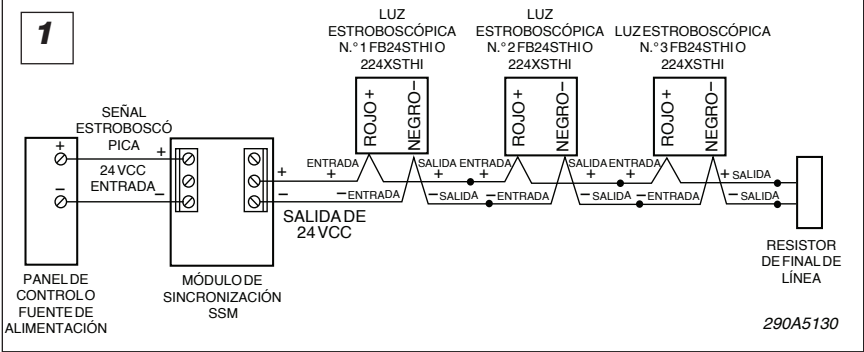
1

LUZ ESTROBOSCÓPICA N.° 1 FB24STHIO 224XSTHI

LUZ ESTROBOSCÓPICA N.° 2 FB24STHIO 224XSTHI

LUZ ESTROBOSCÓPICA N.° 3 FB24STHIO 224XSTHI

SEÑAL ESTROBOSCÓPICA

+

–

24 VCC ENTRADA

+

–

ROJO +

NEGRO –

ROJO +

NEGRO –

ROJO +

NEGRO –

ENTRADA

+

– ENTRADA

SALIDA ENTRADA

+ +

– SALIDA – ENTRADA

SALIDA ENTRADA

+ +

– SALIDA – ENTRADA

+ SALIDA

– SALIDA

SALIDA DE 24 VCC

PANEL DE CONTROL O FUENTE DE ALIMENTACIÓN

MÓDULO DE SINCRONIZACIÓN SSM

RESISTOR DE FINAL DE LÍNEA

290A5130